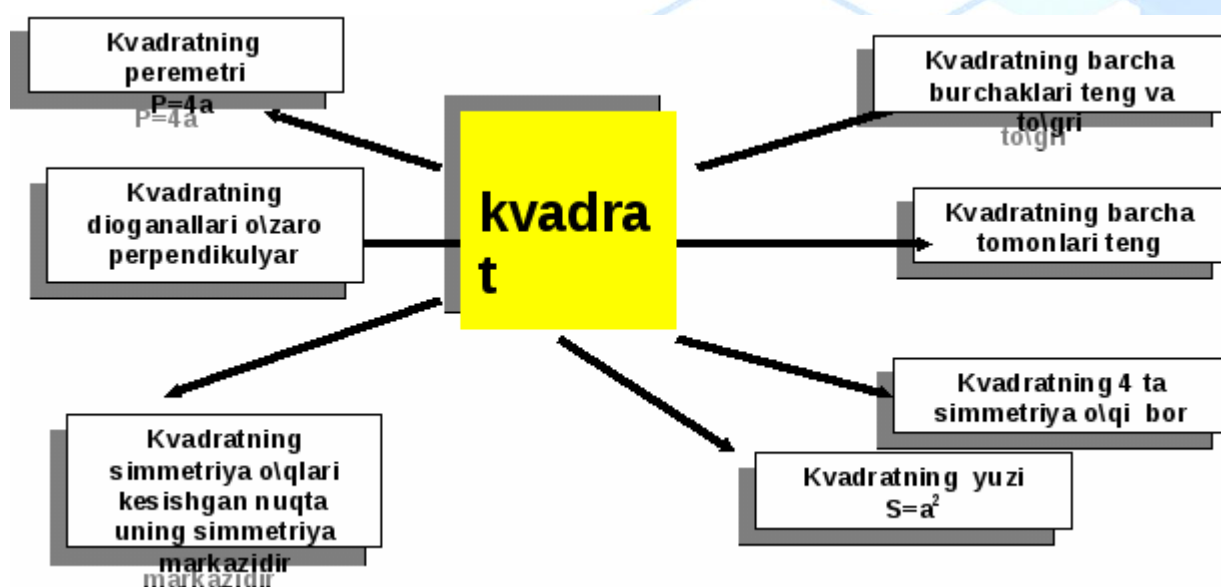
Kvadratning peremetri P=4a

P=4a

Kvadratning barcha burchaklari teng va to\gri

to\gri

Kvadratning dioganallari o\zaro perpendikulyar

kvadrat

Kvadratning barcha tomonlari teng

Kvadratning 4 ta simmetriya o\qi bor

Kvadratning simmetriya o\qlari kesishgan nuqta uning simmetriya markazidir

markazidir

Kvadratning yuzi $S=a^2$